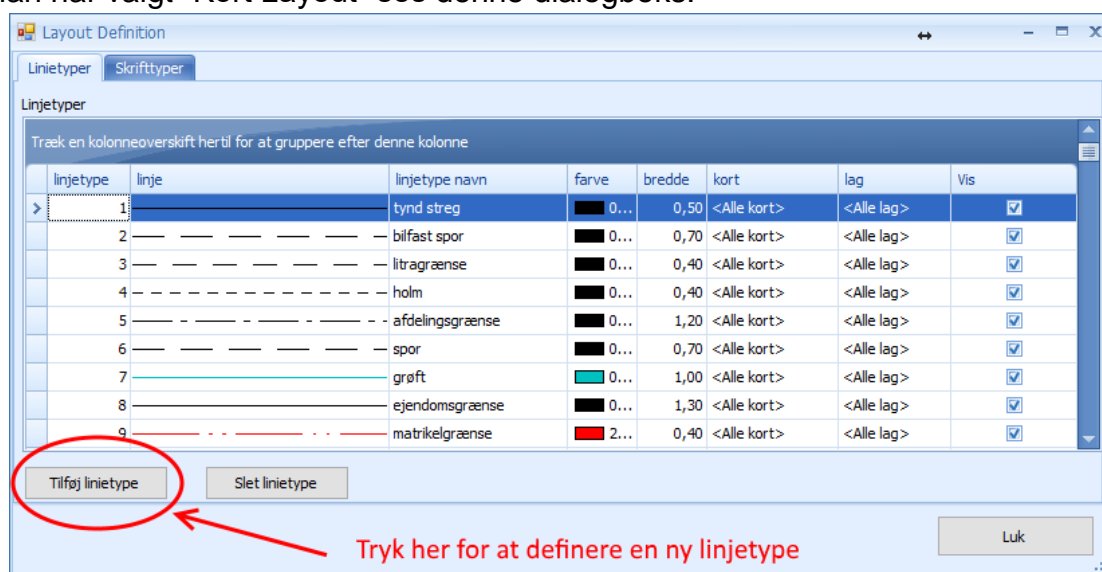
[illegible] har valgt "Kort Layout" ses denne dialogboks.

Layout Definition

Linietyper | Skrifttyper

Linjetyper

Træk en kolonneoverskrift hertil for at gruppere efter denne kolonne

| linjetype | linje | linjetype navn | farve | bredde | kort | lag | Vis |
|---|---|---|---|---|---|---|---|
| 1 | | tynd streg | 0... | 0,50 | <Alle kort> | <Alle lag> | ☑ |
| 2 | | bilfast spor | 0... | 0,70 | <Alle kort> | <Alle lag> | ☑ |
| 3 | | litragrænse | 0... | 0,40 | <Alle kort> | <Alle lag> | ☑ |
| 4 | | holm | 0... | 0,40 | <Alle kort> | <Alle lag> | ☑ |
| 5 | | afdelingsgrænse | 0... | 1,20 | <Alle kort> | <Alle lag> | ☑ |
| 6 | | spor | 0... | 0,70 | <Alle kort> | <Alle lag> | ☑ |
| 7 | | grøft | 0... | 1,00 | <Alle kort> | <Alle lag> | ☑ |
| 8 | | ejendomsgrænse | 0... | 1,30 | <Alle kort> | <Alle lag> | ☑ |
| 9 | | matrikelgrænse | 2... | 0,40 | <Alle kort> | <Alle lag> | ☑ |

Tilføj linietype

Slet linietype

Luk

Tryk her for at definere en ny linjetype